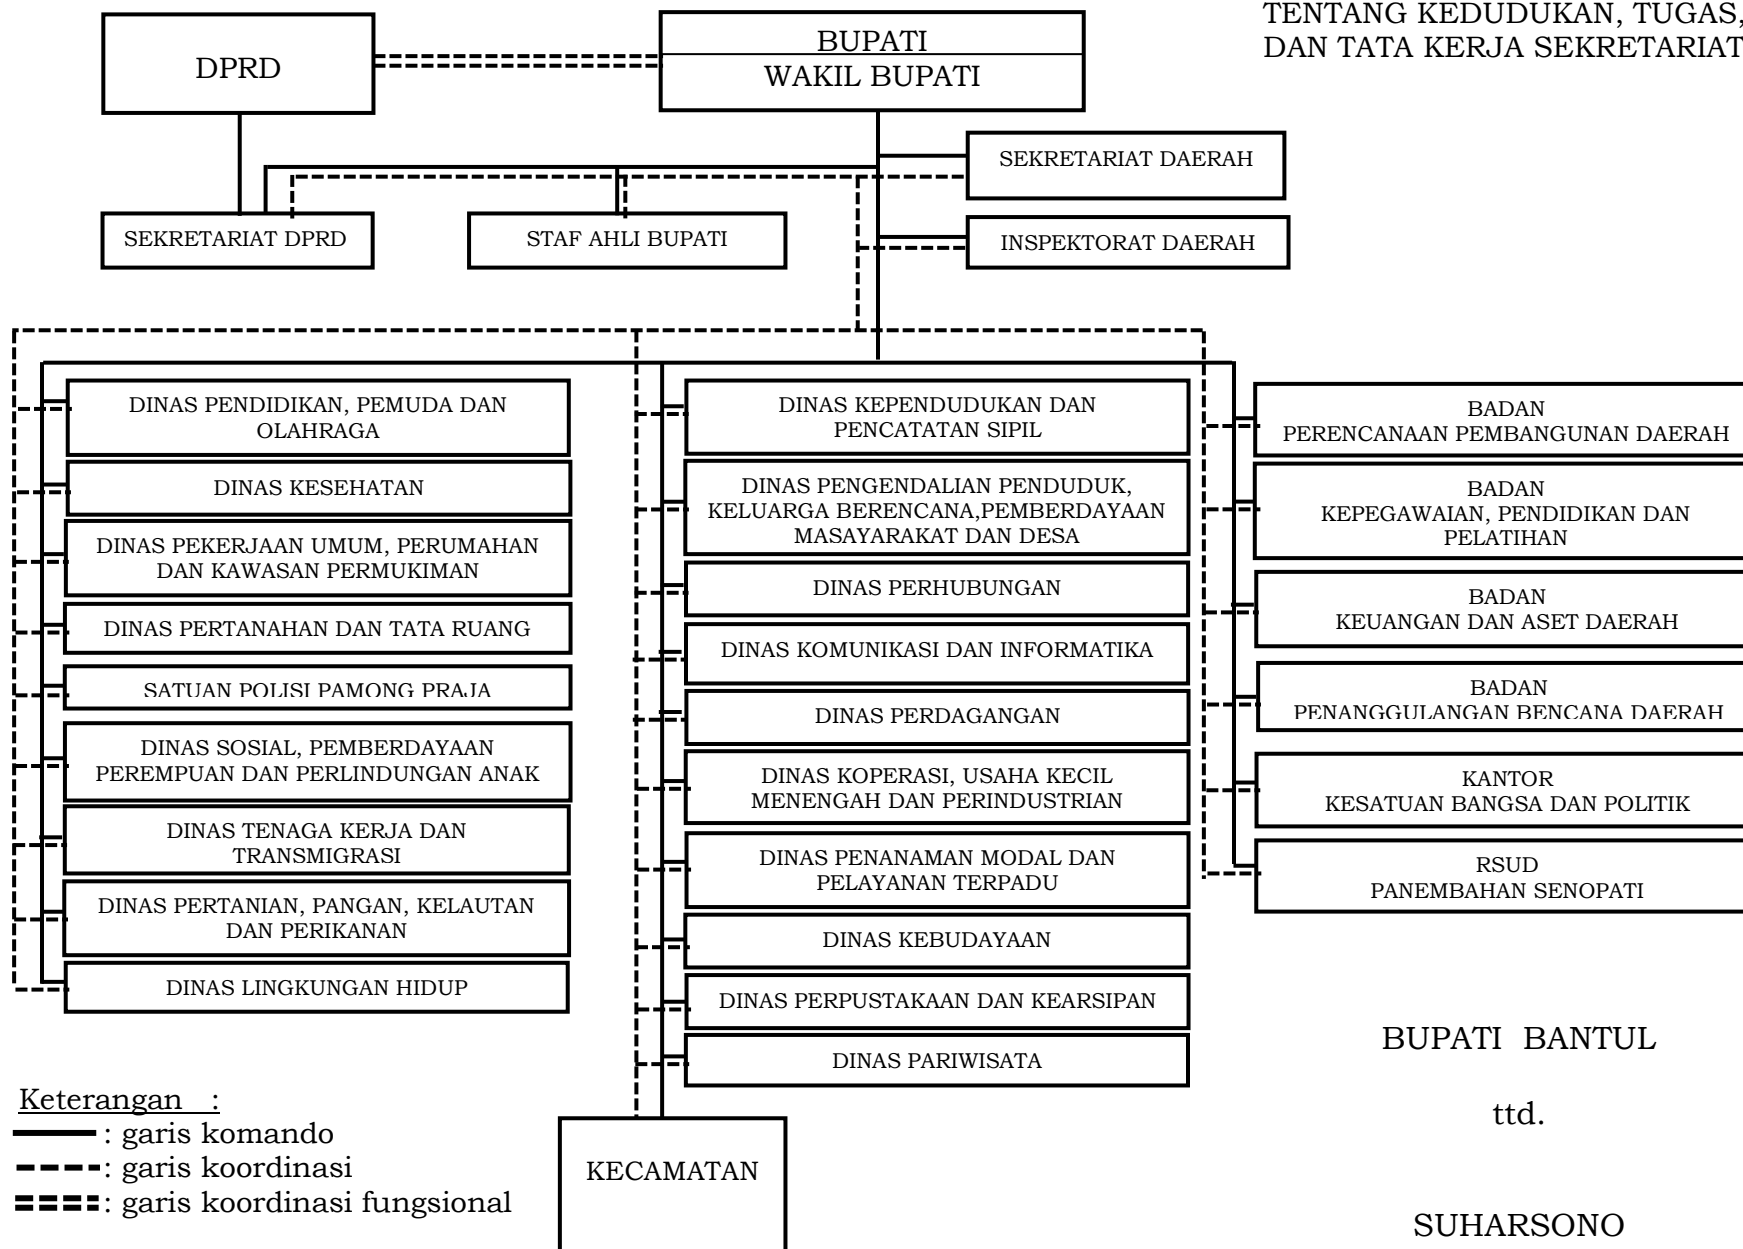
TENTANG KEDUDUKAN, TUGAS,
DAN TATA KERJA SEKRETARIAT

DPRD

BUPATI
WAKIL BUPATI

SEKRETARIAT DAERAH

SEKRETARIAT DPRD

STAF AHLI BUPATI

INSPEKTORAT DAERAH

DINAS PENDIDIKAN, PEMUDA DAN OLAHRAGA

DINAS KESEHATAN

DINAS PEKERJAAN UMUM, PERUMAHAN DAN KAWASAN PERMUKIMAN

DINAS PERTANAHAN DAN TATA RUANG

SATUAN POLISI PAMONG PRAJA

DINAS SOSIAL, PEMBERDAYAAN PEREMPUAN DAN PERLINDUNGAN ANAK

DINAS TENAGA KERJA DAN TRANSMIGRASI

DINAS PERTANIAN, PANGAN, KELAUTAN DAN PERIKANAN

DINAS LINGKUNGAN HIDUP

DINAS KEPENDUDUKAN DAN PENCATATAN SIPIL

DINAS PENGENDALIAN PENDUDUK, KELUARGA BERENCANA,PEMBERDAYAAN MASAYARAKAT DAN DESA

DINAS PERHUBUNGAN

DINAS KOMUNIKASI DAN INFORMATIKA

DINAS PERDAGANGAN

DINAS KOPERASI, USAHA KECIL MENENGAH DAN PERINDUSTRIAN

DINAS PENANAMAN MODAL DAN PELAYANAN TERPADU

DINAS KEBUDAYAAN

DINAS PERPUSTAKAAN DAN KEARSIPAN

DINAS PARIWISATA

BADAN
PERENCANAAN PEMBANGUNAN DAERAH

BADAN
KEPEGAWAIAN, PENDIDIKAN DAN PELATIHAN

BADAN
KEUANGAN DAN ASET DAERAH

BADAN
PENANGGULANGAN BENCANA DAERAH

KANTOR
KESATUAN BANGSA DAN POLITIK

RSUD
PANEMBAHAN SENOPATI

Keterangan :
: garis komando
: garis koordinasi
: garis koordinasi fungsional

KECAMATAN

BUPATI BANTUL

ttd.

SUHARSONO